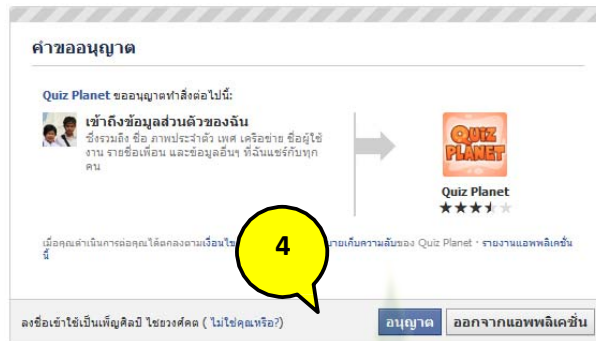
คำขออนุญาต

Quiz Planet ขออนุญาตทำสิ่งต่อไปนี้:

เข้าถึงข้อมูลส่วนตัวของฉัน
ซึ่งรวมถึง ชื่อ ภาพประจำตัว เพศ เครือข่าย ชื่อผู้ใช้งาน รายชื่อเพื่อน และข้อมูลอื่นๆ ที่ฉันแชร์กับทุกคน

QUIZ PLANET

Quiz Planet

เมื่อคุณดำเนินการต่อคุณได้ตกลงตามเงื่อนไข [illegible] นโยบายการเก็บความลับของ Quiz Planet · รายงานแอพพลิเคชั่นนี้

4

ลงชื่อเข้าใช้เป็นเพ็ญศิลป์ ไชยวงศ์คต ( ไม่ใช่คุณหรือ?)

อนุญาต

ออกจากแอพพลิเคชั่น